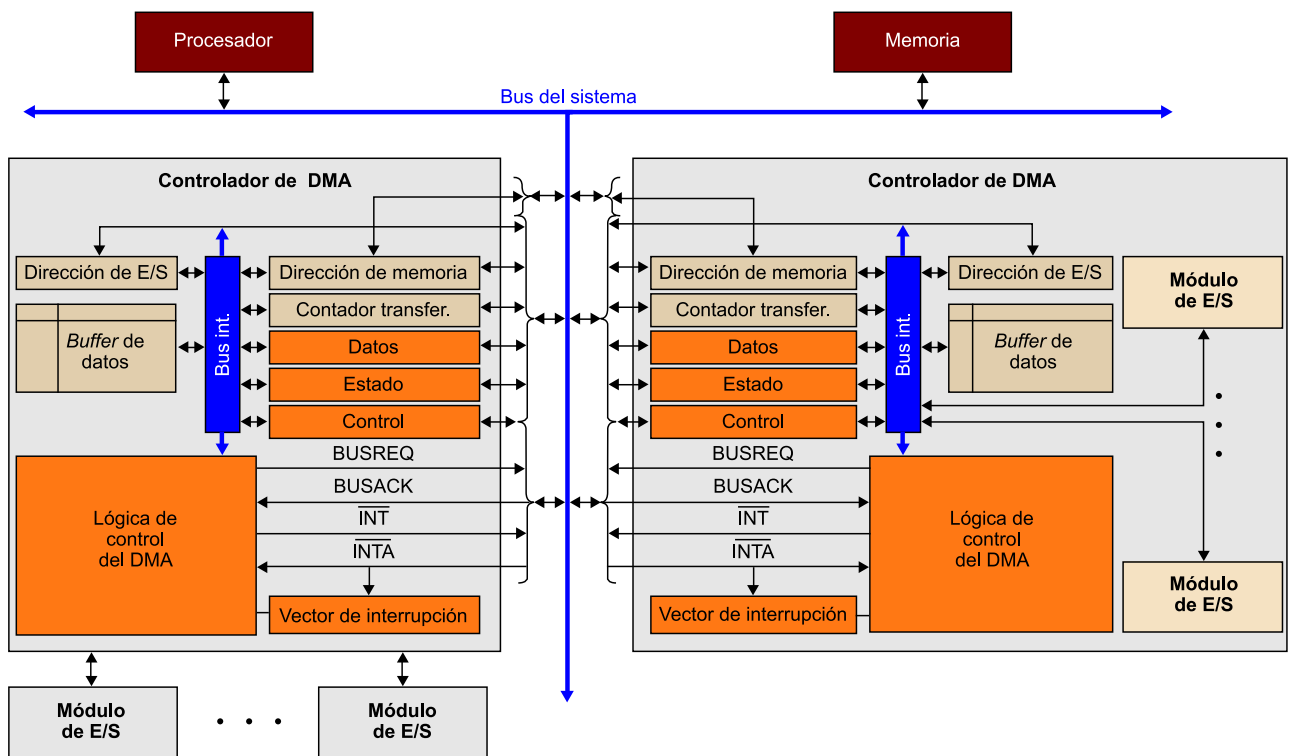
Procesador

Memoria

Bus del sistema

Controlador de DMA

Dirección de E/S

Buffer de datos

Bus int.

Dirección de memoria

Contador transfer.

Datos

Estado

Control

BUSREQ

BUSACK

$\overline{INT}$

$\overline{INTA}$

Lógica de control del DMA

Vector de interrupción

Módulo de E/S

. . .

Módulo de E/S

Controlador de DMA

Dirección de memoria

Contador transfer.

Datos

Estado

Control

Bus int.

Dirección de E/S

Buffer de datos

Módulo de E/S

BUSREQ

BUSACK

$\overline{INT}$

$\overline{INTA}$

Lógica de control del DMA

Vector de interrupción

Módulo de E/S